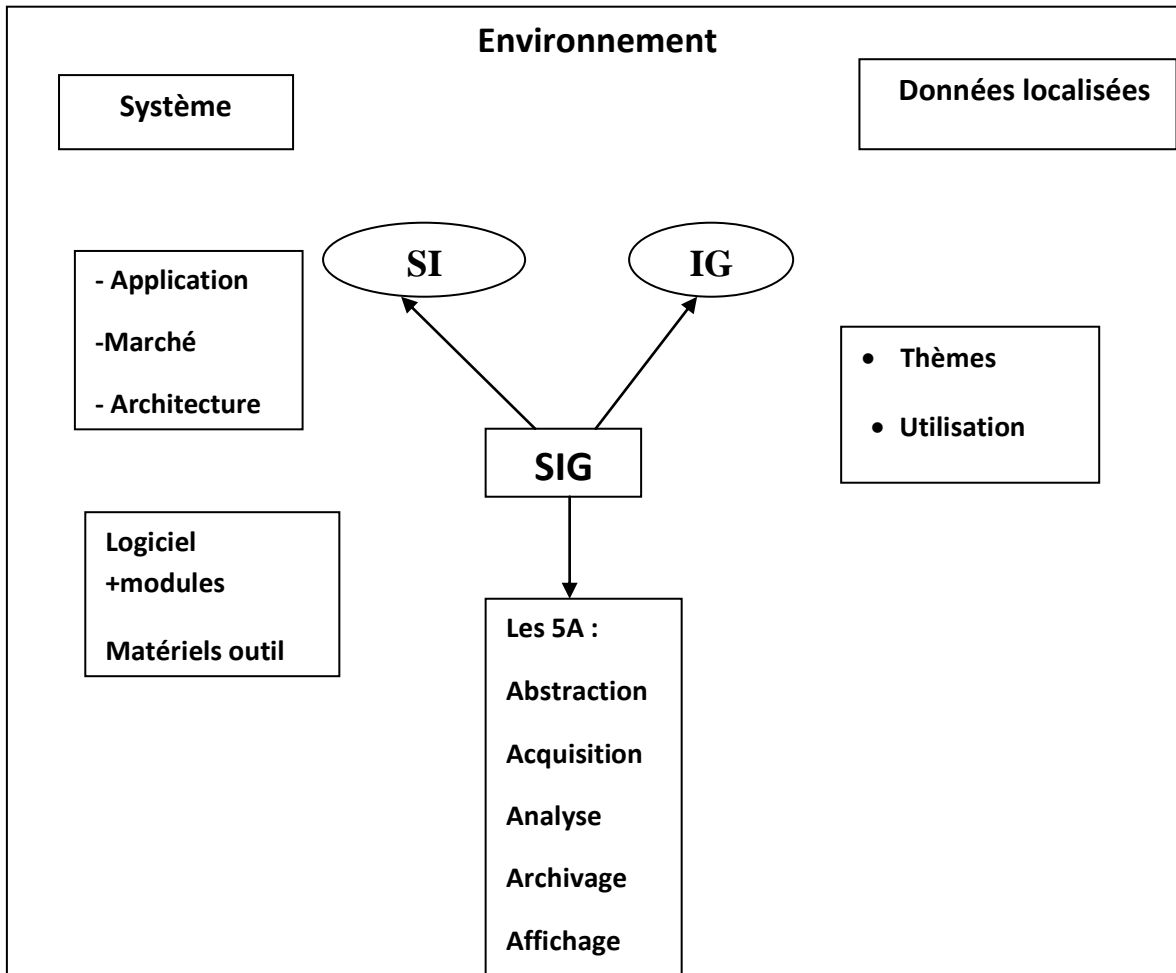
Environnement

Système

Données localisées

SI

IG

- Application

-Marché

- Architecture

• Thèmes

• Utilisation

SIG

Logiciel +modules

Matériels outil

Les 5A :

Abstraction

Acquisition

Analyse

Archivage

Affichage